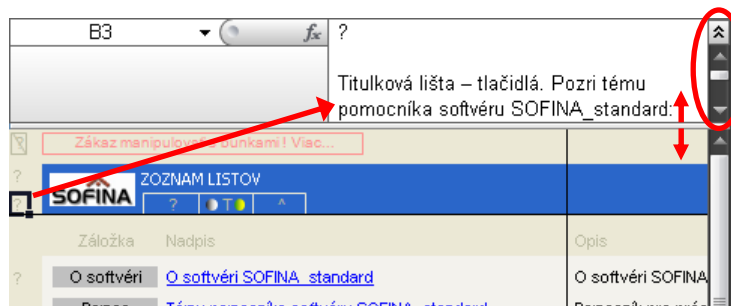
B3 $f_x$ ?

Titulková lišta – tlačidlá. Pozri tému pomocníka softvéru SOFINA_standard:

Zákaz manipulovať s bunkami ! Viac...

?

SOFINA ZOZNAM LISTOV

? T ^

Záložka Nadpis Opis

? O softvéri O softvéri SOFINA_standard O softvéri SOFINA

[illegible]